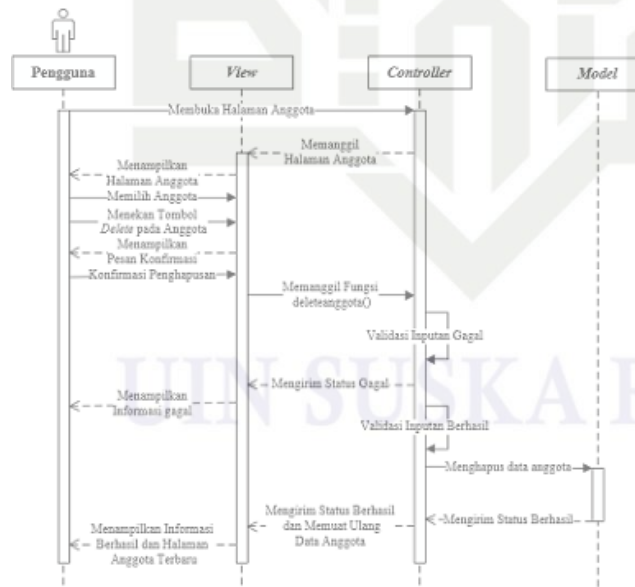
Pengguna

View

Controller

Model

Membuka Halaman Anggota

Memanggil Halaman Anggota

Menampilkan Halaman Anggota

Memilih Anggota

Menekan Tombol Delete pada Anggota

Menampilkan Pesan Konfirmasi

Konfirmasi Penghapusan

Memanggil Fungsi deleteanggota()

Validasi Inputan Gagal

Mengirim Status Gagal

Menampilkan Informasi gagal

Validasi Inputan Berhasil

Menghapus data anggota

Mengirim Status Berhasil

Mengirim Status Berhasil dan Memuat Ulang Data Anggota

Menampilkan Informasi Berhasil dan Halaman Anggota Terbaru

UIN SUSKA R